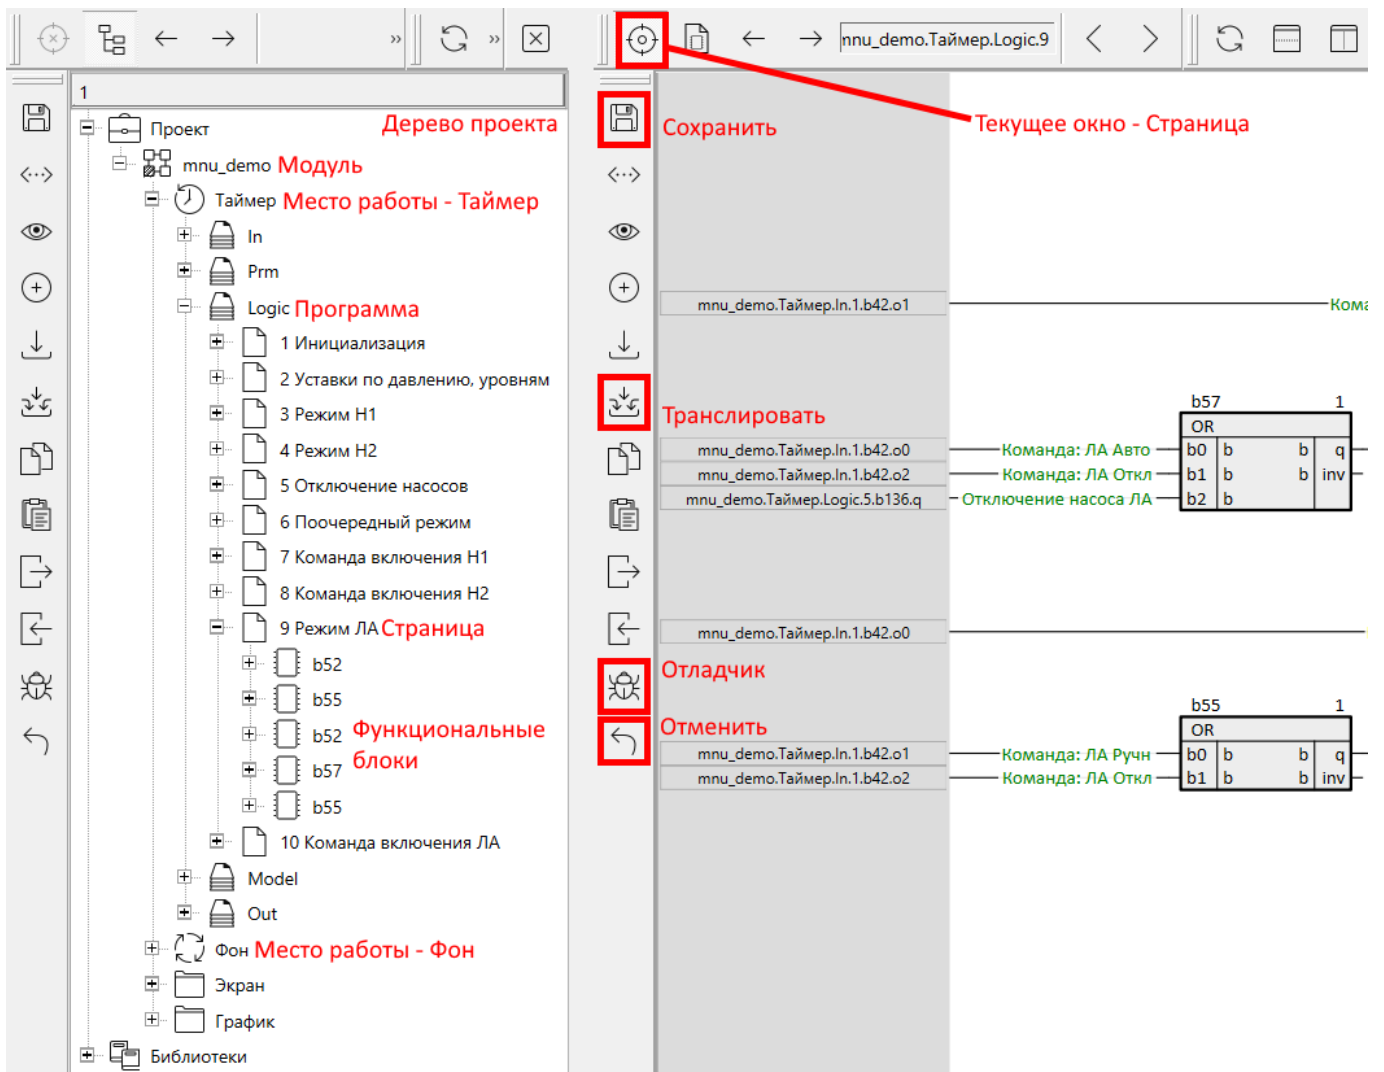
»
»
1
Проект
Дерево проекта
mnu_demo Модуль
Таймер Место работы - Таймер
In
Prm
Logic Программа
1 Инициализация
2 Уставки по давлению, уровням
3 Режим Н1
4 Режим Н2
5 Отключение насосов
6 Поочередный режим
7 Команда включения Н1
8 Команда включения Н2
9 Режим ЛА Страница
b52
b55
b52 Функциональные блоки
b57
b55
10 Команда включения ЛА
Model
Out
Фон Место работы - Фон
Экран
График
Библиотеки

nnu_demo.Таймер.Logic.9
Сохранить
Текущее окно - Страница
mnu_demo.Таймер.In.1.b42.o1
Кома
Транслировать
b57 1
OR
mnu_demo.Таймер.In.1.b42.o0 Команда: ЛА Авто b0 b b q
mnu_demo.Таймер.In.1.b42.o2 Команда: ЛА Откл b1 b b inv
mnu_demo.Таймер.Logic.5.b136.q Отключение насоса ЛА b2 b
mnu_demo.Таймер.In.1.b42.o0
Отладчик
b55 1
Отменить
OR
mnu_demo.Таймер.In.1.b42.o1 Команда: ЛА Ручн b0 b b q
mnu_demo.Таймер.In.1.b42.o2 Команда: ЛА Откл b1 b b inv